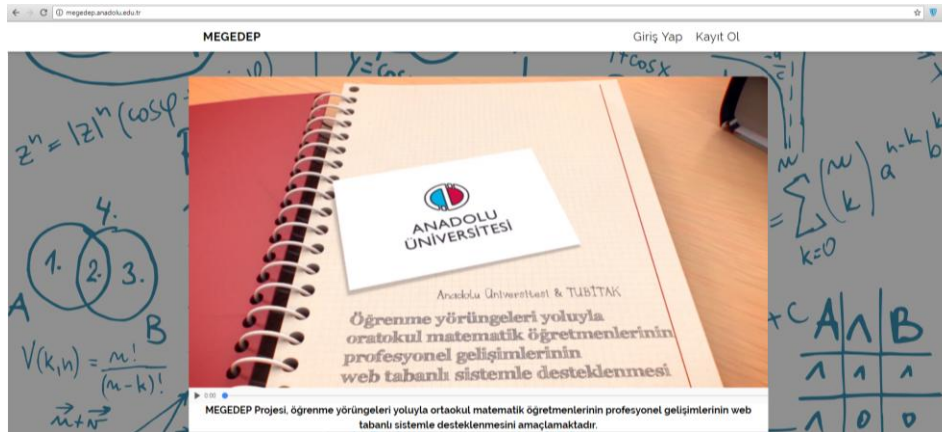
megedep.anadolu.edu.tr

MEGEDEP

Giriş Yap Kayıt Ol

ANADOLU ÜNİVERSİTESİ

Anadolu Üniversitesi & TÜBİTAK

Öğrenme yörüngeleri yoluyla oratokul matematik öğretmenlerinin profesyonel gelişimlerinin web tabanlı sistemle desteklenmesi

0:00

MEGEDEP Projesi, öğrenme yörüngeleri yoluyla ortaokul matematik öğretmenlerinin profesyonel gelişimlerinin web tabanlı sistemle desteklenmesini amaçlamaktadır.

$z^n = |z|^n (\cos\varphi$

$y = \cos$

$1 + \cos x$

4.

1. 2. 3.

A

B

$V(k,n) = \frac{n!}{(n-k)!}$

$\vec{u} + \vec{v}$

$\sum \binom{n}{k} a^{n-k} b$

$k=0$

$+C$

| A | $\wedge$ | B |
|---|---|---|
| 1 | 1 | 1 |
| 1 | 0 | 0 |